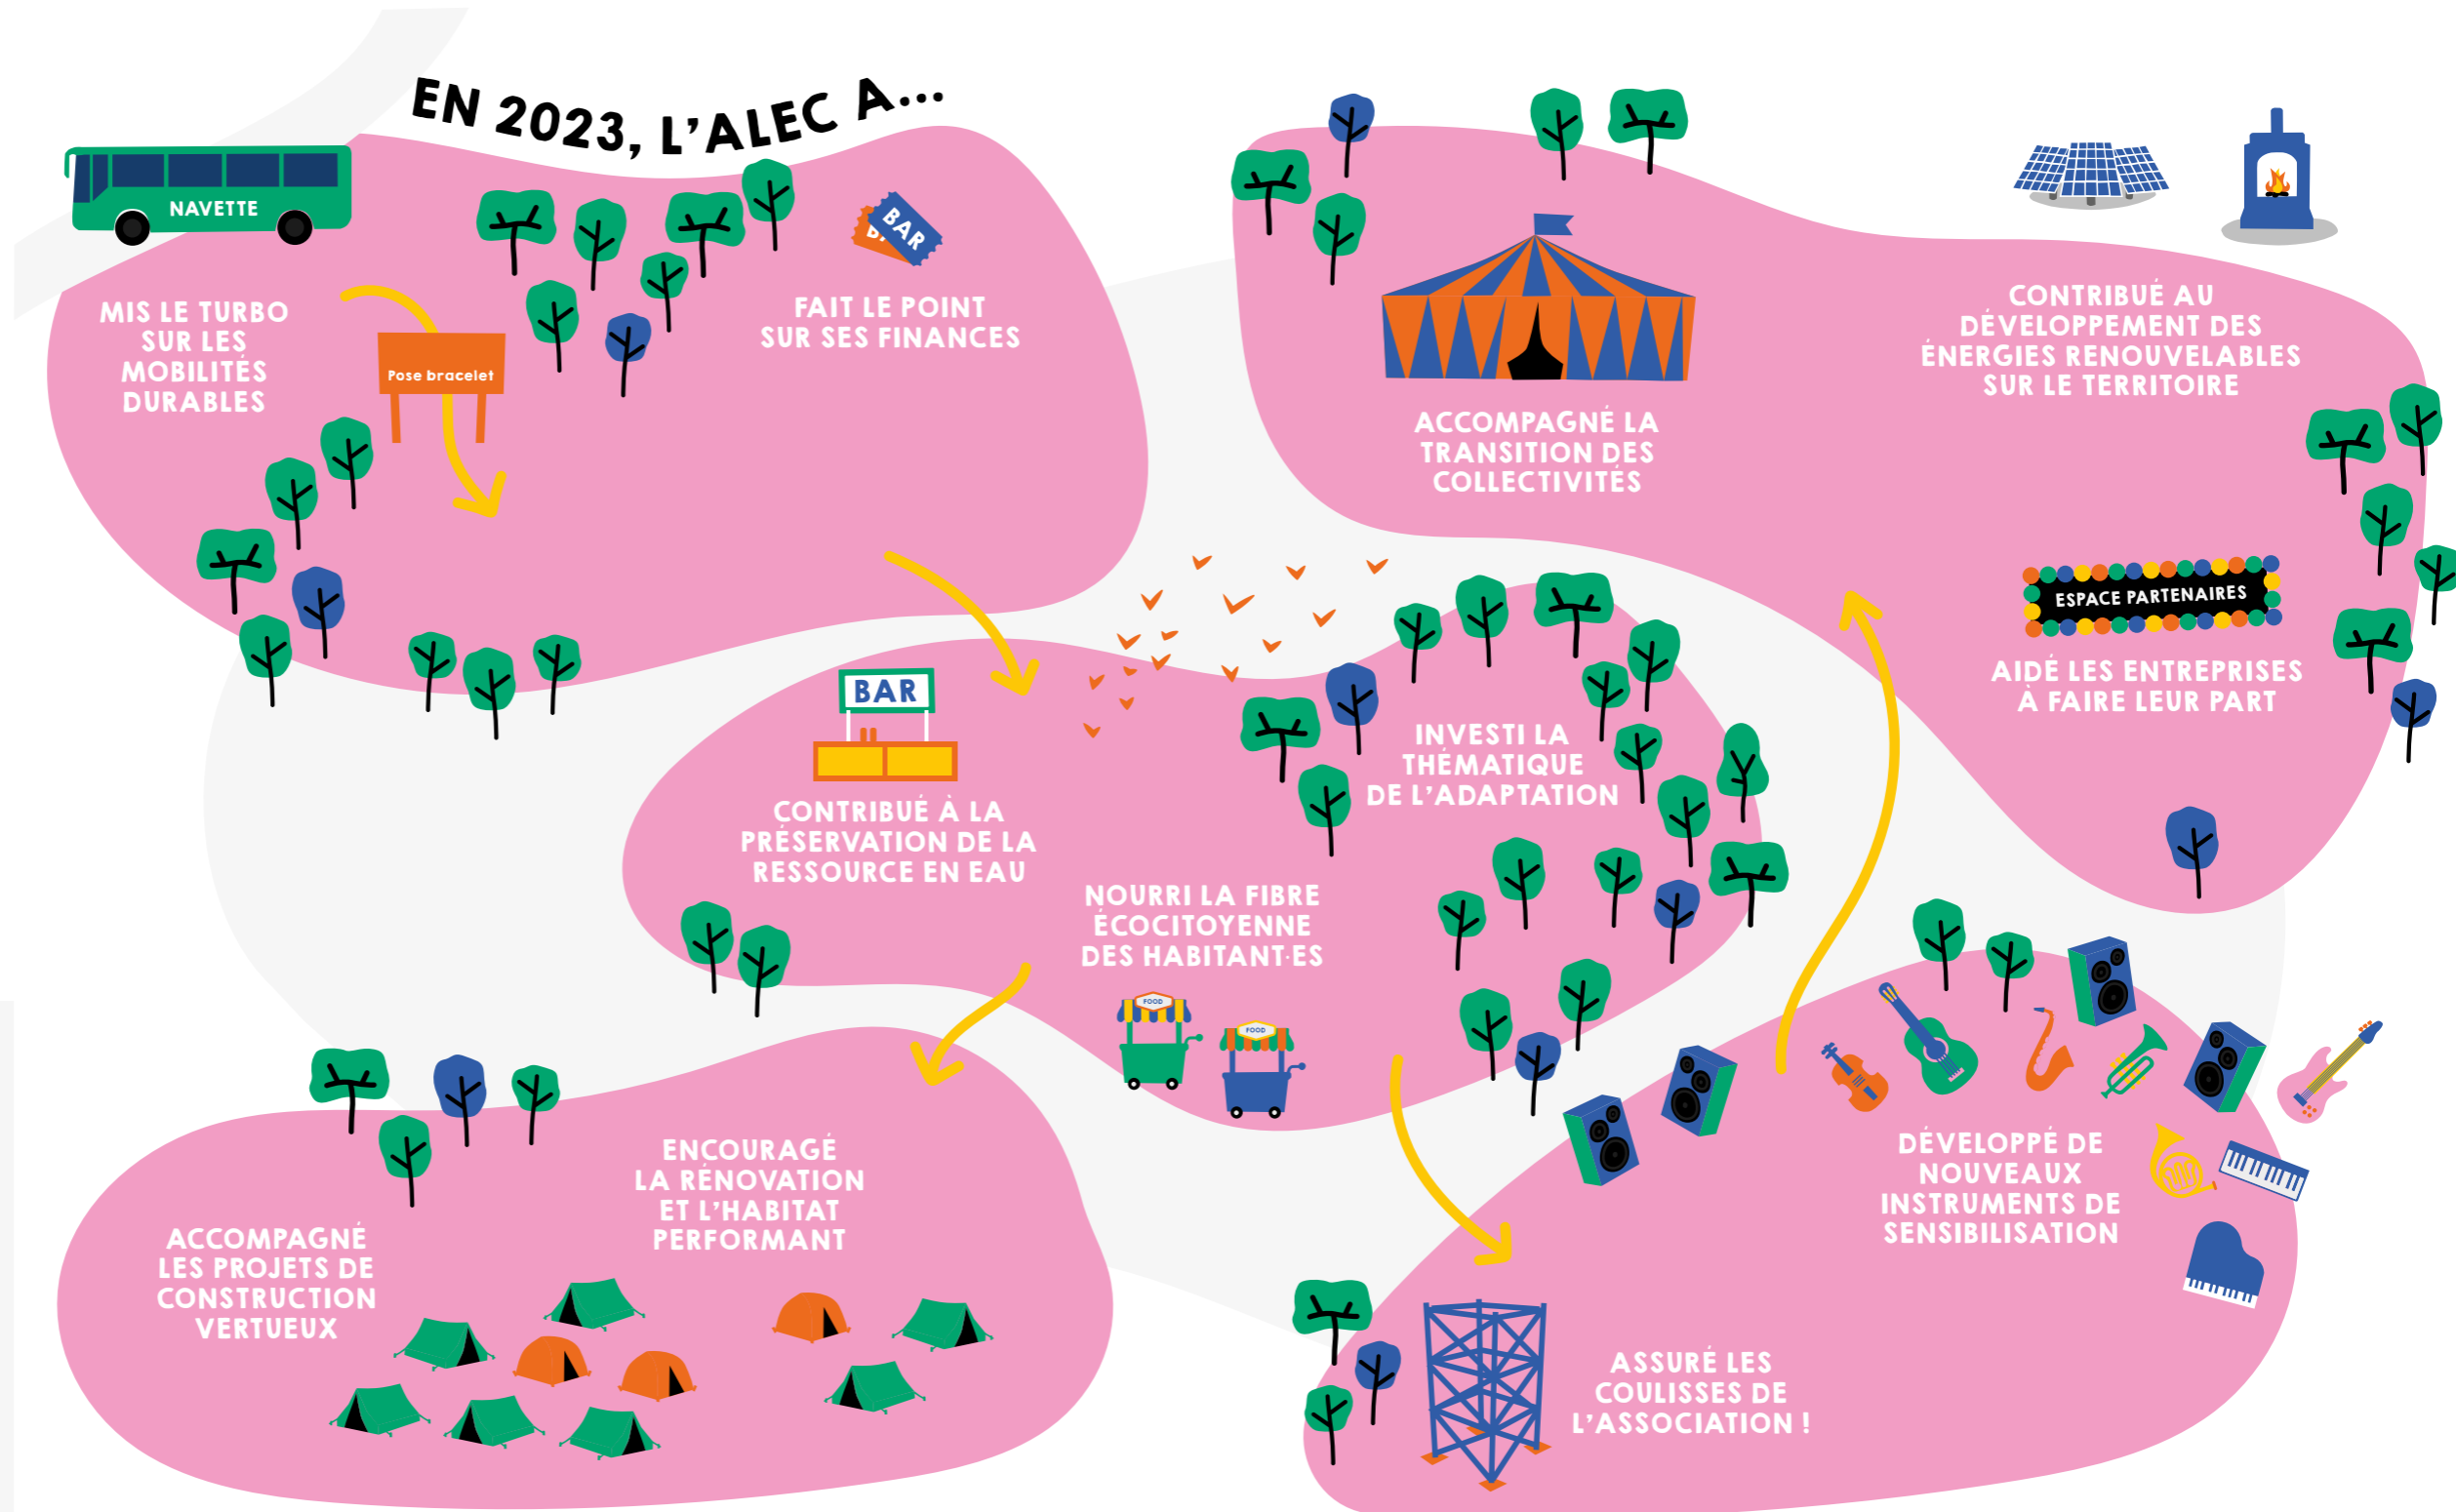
EN 2023, L'ALEC A…

NAVETTE

MIS LE TURBO SUR LES MOBILITÉS DURABLES

Pose bracelet

BAR

FAIT LE POINT SUR SES FINANCES

ACCOMPAGNÉ LA TRANSITION DES COLLECTIVITÉS

CONTRIBUÉ AU DÉVELOPPEMENT DES ÉNERGIES RENOUVELABLES SUR LE TERRITOIRE

ESPACE PARTENAIRES

AIDÉ LES ENTREPRISES À FAIRE LEUR PART

BAR

CONTRIBUÉ À LA PRÉSERVATION DE LA RESSOURCE EN EAU

INVESTI LA THÉMATIQUE DE L'ADAPTATION

NOURRI LA FIBRE ÉCOCITOYENNE DES HABITANT·ES

FOOD

FOOD

ENCOURAGÉ LA RÉNOVATION ET L'HABITAT PERFORMANT

ACCOMPAGNÉ LES PROJETS DE CONSTRUCTION VERTUEUX

DÉVELOPPÉ DE NOUVEAUX INSTRUMENTS DE SENSIBILISATION

ASSURÉ LES COULISSES DE L'ASSOCIATION !